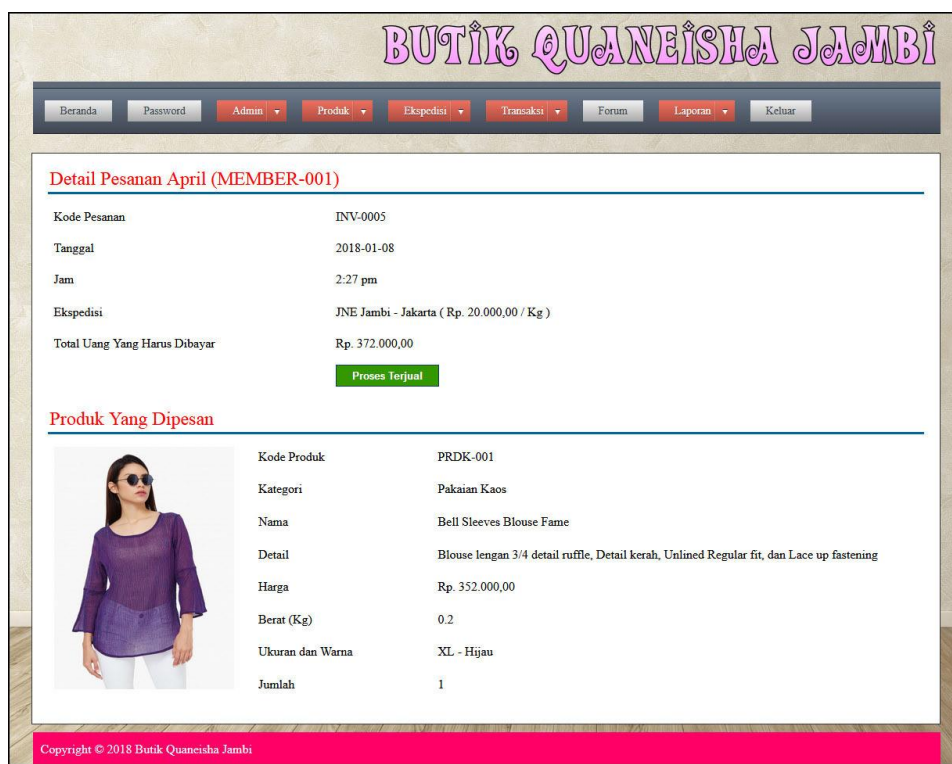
BUTIK QUANEISHA JAMBI

Beranda Password Admin Produk Ekspedisi Transaksi Forum Laporan Keluar

Detail Pesanan April (MEMBER-001)

| | |
|---|---|
| Kode Pesanan | INV-0005 |
| Tanggal | 2018-01-08 |
| Jam | 2:27 pm |
| Ekspedisi | JNE Jambi - Jakarta ( Rp. 20.000,00 / Kg ) |
| Total Uang Yang Harus Dibayar | Rp. 372.000,00 |

Proses Terjual

Produk Yang Dipesan

| | |
|---|---|
| Kode Produk | PRDK-001 |
| Kategori | Pakaian Kaos |
| Nama | Bell Sleeves Blouse Fame |
| Detail | Blouse lengan 3/4 detail ruffle, Detail kerah, Unlined Regular fit, dan Lace up fastening |
| Harga | Rp. 352.000,00 |
| Berat (Kg) | 0.2 |
| Ukuran dan Warna | XL - Hijau |
| Jumlah | 1 |

Copyright © 2018 Butik Quaneisha Jambi